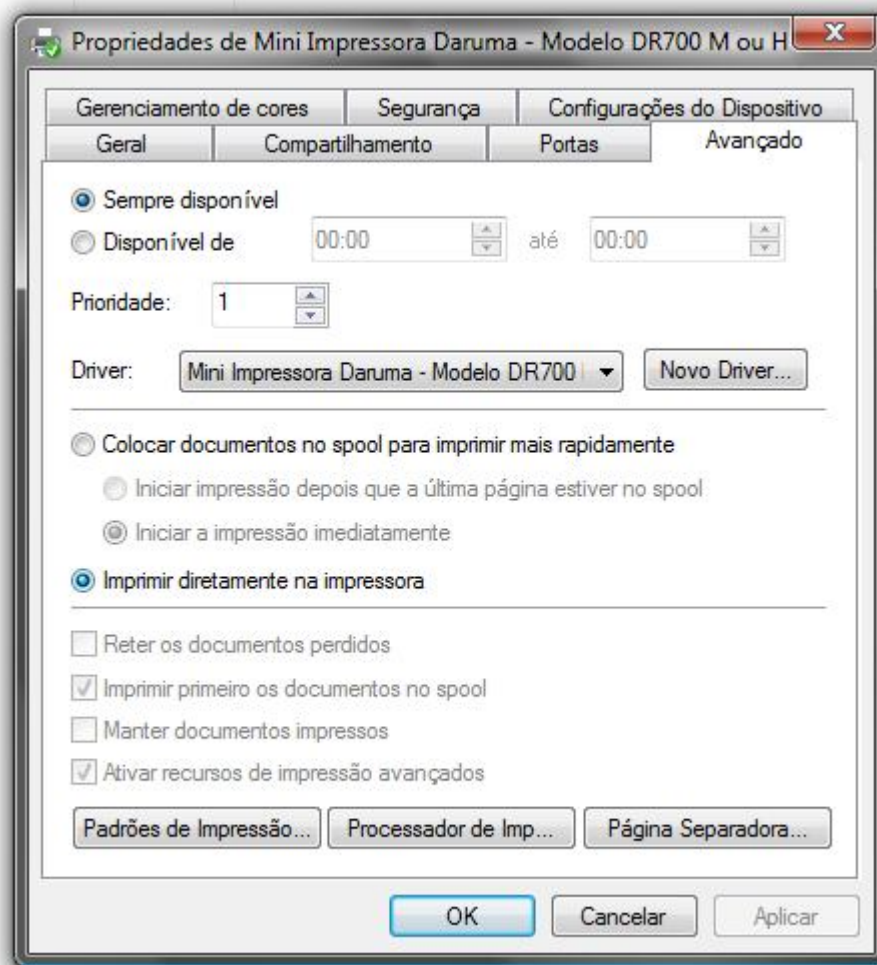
Propriedades de Mini Impressora Daruma - Modelo DR700 M ou H

Gerenciamento de cores
Segurança
Configurações do Dispositivo
Geral
Compartilhamento
Portas
Avançado

Sempre disponível
Disponível de 00:00 até 00:00

Prioridade: 1

Driver: Mini Impressora Daruma - Modelo DR700 | Novo Driver...

Colocar documentos no spool para imprimir mais rapidamente
Iniciar impressão depois que a última página estiver no spool
Iniciar a impressão imediatamente
Imprimir diretamente na impressora

Reter os documentos perdidos
Imprimir primeiro os documentos no spool
Manter documentos impressos
Ativar recursos de impressão avançados

Padrões de Impressão...
Processador de Imp...
Página Separadora...

OK
Cancelar
Aplicar